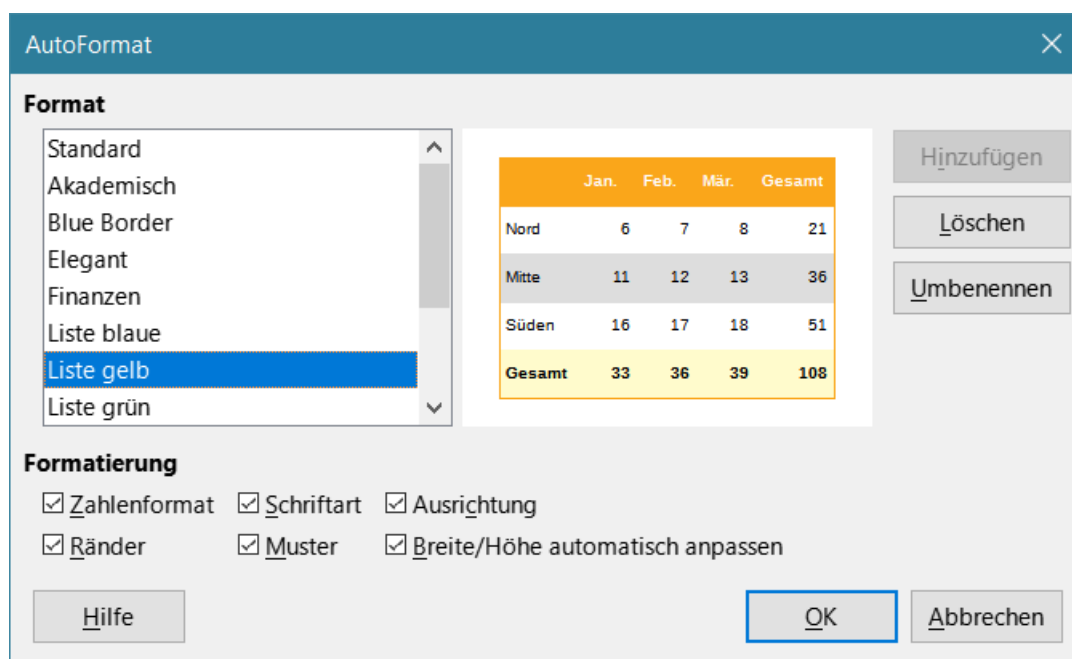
AutoFormat

Format

Standard
Akademisch
Blue Border
Elegant
Finanzen
Liste blaue
Liste gelb
Liste grün

| | Jan. | Feb. | Mär. | Gesamt |
|---|---|---|---|---|
| Nord | 6 | 7 | 8 | 21 |
| Mitte | 11 | 12 | 13 | 36 |
| Süden | 16 | 17 | 18 | 51 |
| Gesamt | 33 | 36 | 39 | 108 |

Hinzufügen
Löschen
Umbenennen

Formatierung

☑ Zahlenformat ☑ Schriftart ☑ Ausrichtung
☑ Ränder ☑ Muster ☑ Breite/Höhe automatisch anpassen

Hilfe
OK
Abbrechen